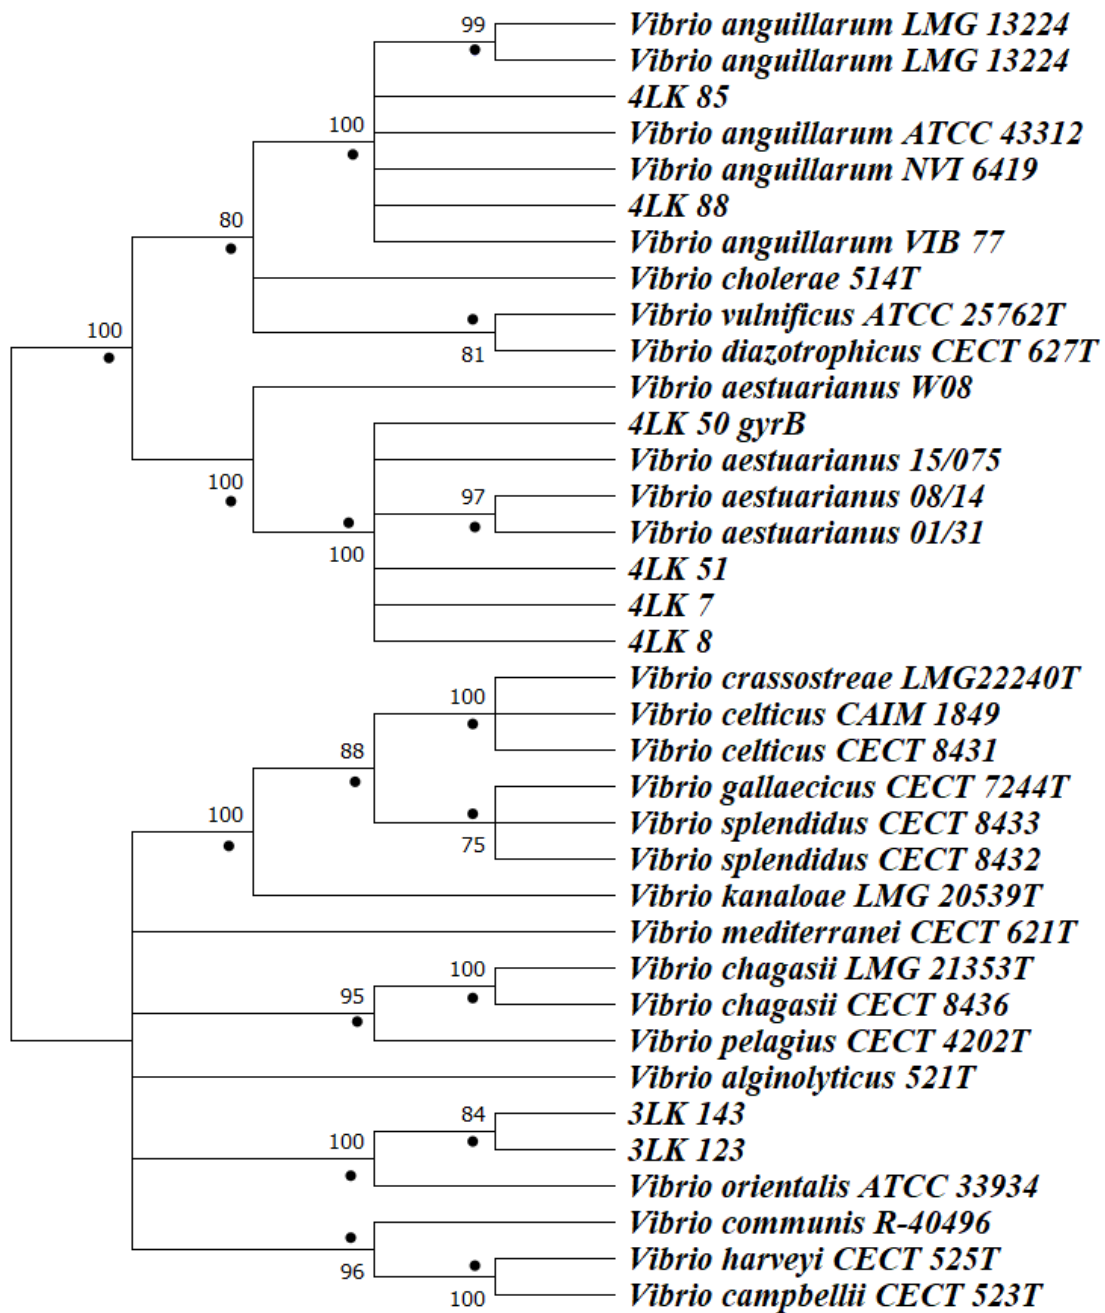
99
Vibrio anguillarum LMG 13224
Vibrio anguillarum LMG 13224
4LK 85
100
Vibrio anguillarum ATCC 43312
Vibrio anguillarum NVI 6419
4LK 88
80
Vibrio anguillarum VIB 77
Vibrio cholerae 514T
100
Vibrio vulnificus ATCC 25762T
81
Vibrio diazotrophicus CECT 627T
Vibrio aestuarianus W08
4LK 50 gyrB
Vibrio aestuarianus 15/075
100
97
Vibrio aestuarianus 08/14
Vibrio aestuarianus 01/31
100
4LK 51
4LK 7
4LK 8
Vibrio crassostreae LMG22240T
100
Vibrio celticus CAIM 1849
88
Vibrio celticus CECT 8431
Vibrio gallaecicus CECT 7244T
100
Vibrio splendidus CECT 8433
75
Vibrio splendidus CECT 8432
Vibrio kanaloae LMG 20539T
Vibrio mediterranei CECT 621T
100
Vibrio chagasii LMG 21353T
95
Vibrio chagasii CECT 8436
Vibrio pelagius CECT 4202T
Vibrio alginolyticus 521T
84
3LK 143
100
3LK 123
Vibrio orientalis ATCC 33934
Vibrio communis R-40496
96
Vibrio harveyi CECT 525T
100
Vibrio campbellii CECT 523T